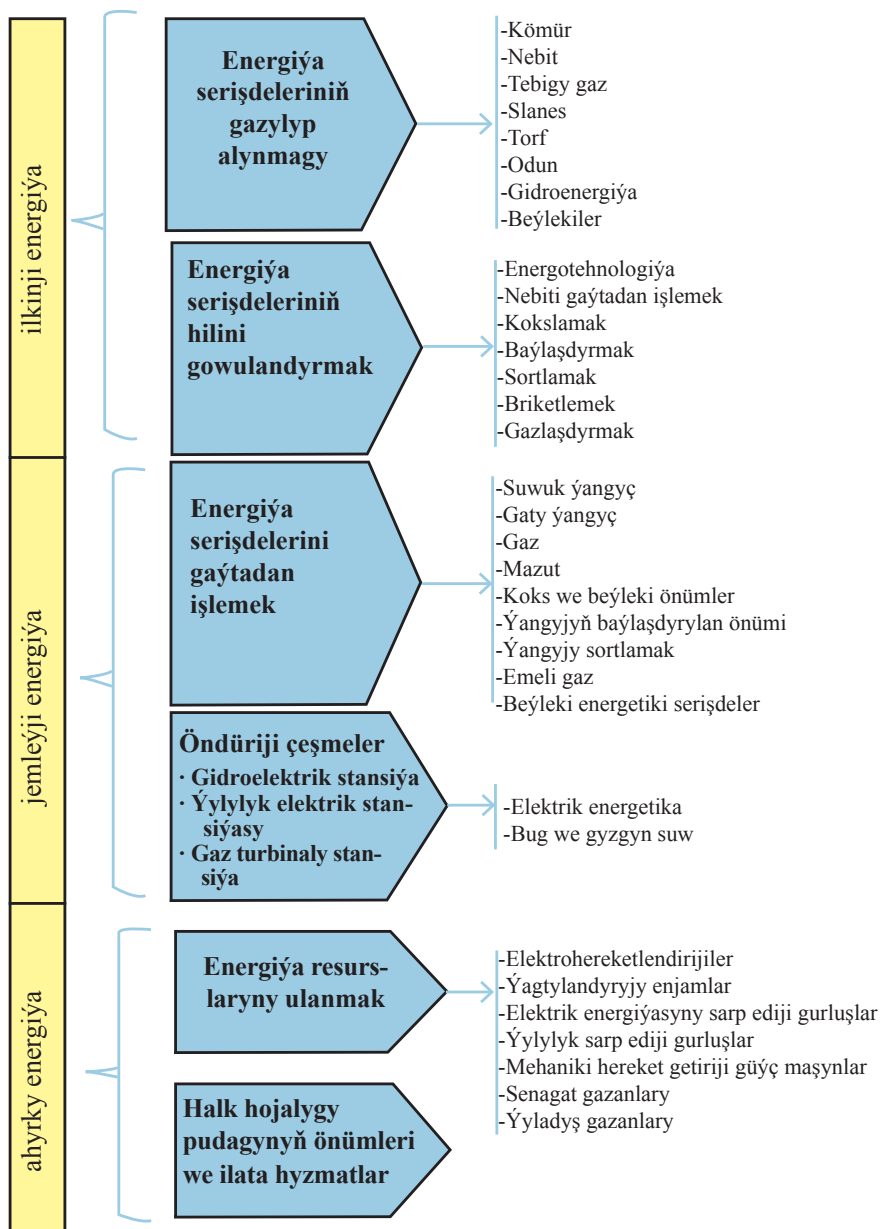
ilkinji energiýa

Energiýa serişdeleriniň gazylyp alynmagy

-Kömür
-Nebit
-Tebigy gaz
-Slanes
-Torf
-Odun
-Gidroenergiýa
-Beýlekiler

Energiýa serişdeleriniň hilini gowulandyrmak

-Energotehnologiýa
-Nebiti gaýtadan işlemek
-Kokslamak
-Baýlaşdyrmak
-Sortlamak
-Briketlemek
-Gazlaşdyrmak

jemleýji energiýa

Energiýa serişdelerini gaýtadan işlemek

-Suwuk ýangyç
-Gaty ýangyç
-Gaz
-Mazut
-Koks we beýleki önümler
-Ýangyjyň baýlaşdyrylan önümi
-Ýangyjy sortlamak
-Emeli gaz
-Beýleki energetiki serişdeler

Öndüriji çeşmeler
· Gidroelektrik stansiýa
· Ýylylyk elektrik stansiýasy
· Gaz turbinaly stansiýa

-Elektrik energetika
-Bug we gyzgyn suw

ahyrky energiýa

Energiýa resurslaryny ulanmak

Halk hojalygy pudagynyň önümleri we ilata hyzmatlar

-Elektrohereketlendirijiler
-Ýagtylandyryjy enjamlar
-Elektrik energiýasyny sarp ediji gurluşlar
-Ýylylyk sarp ediji gurluşlar
-Mehaniki hereket getiriji güýç maşynlar
-Senagat gazanlary
-Ýyladyş gazanlary